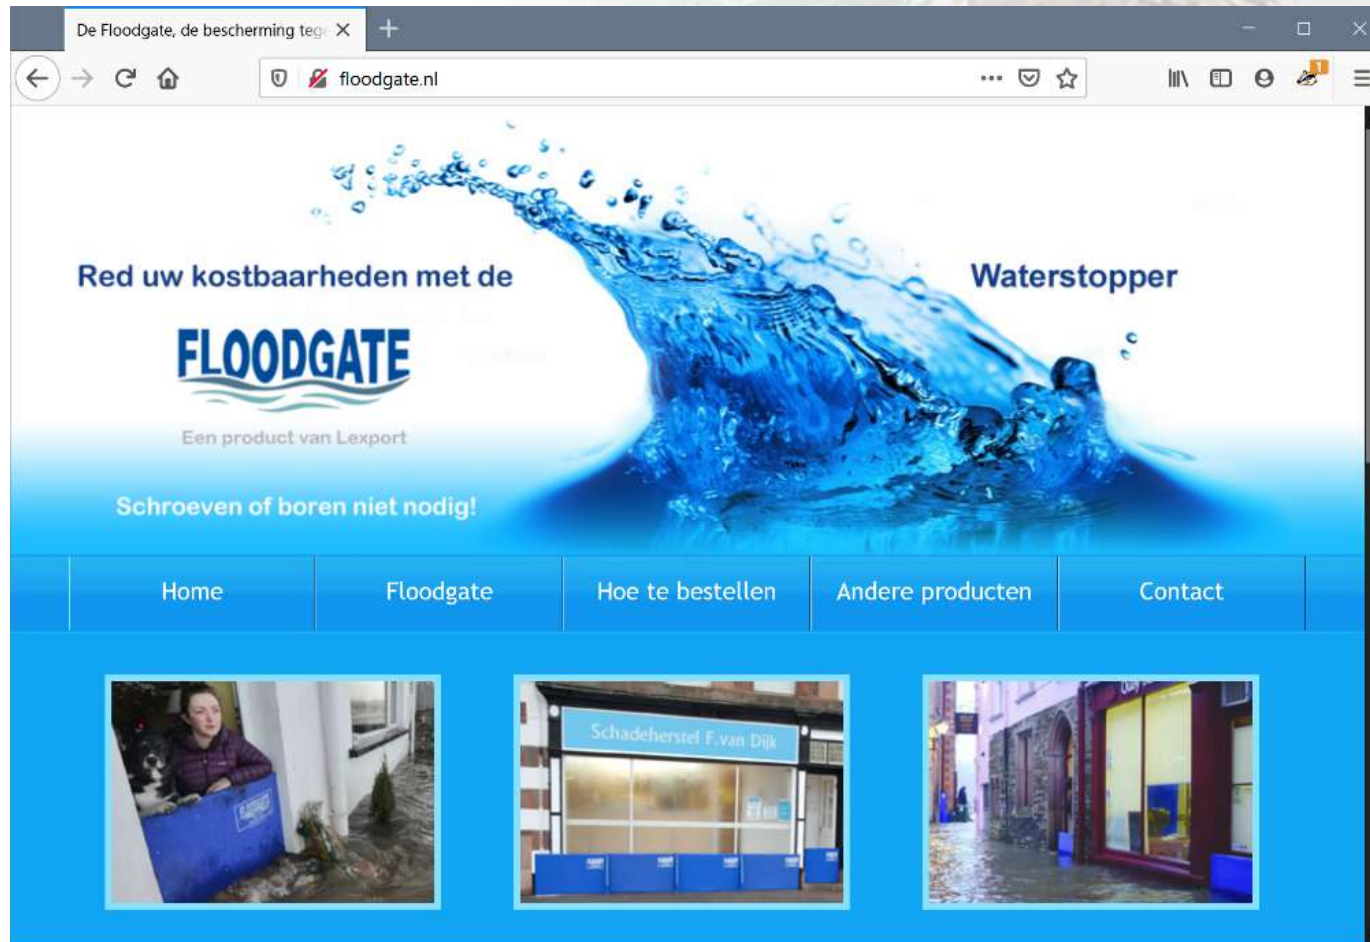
De Floodgate, de bescherming teg ×

floodgate.nl

Red uw kostbaarheden met de

FLOODGATE

Een product van Lexport

Waterstopper

Schroeven of boren niet nodig!

Home | Floodgate | Hoe te bestellen | Andere producten | Contact

Schadeherstel F.van Dijk